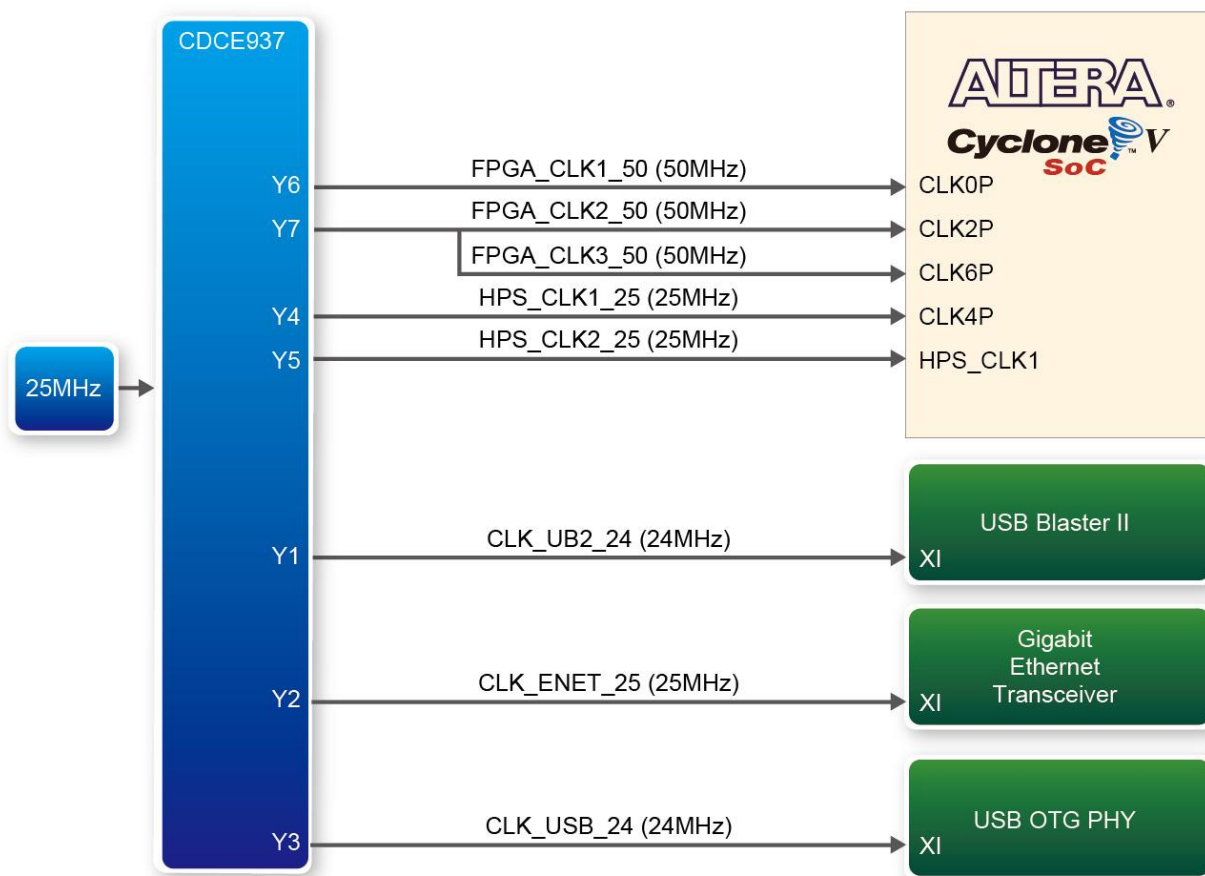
CDCE937

ALTERA.
Cyclone V
SoC

25MHz

Y6
FPGA_CLK1_50 (50MHz)
CLK0P

Y7
FPGA_CLK2_50 (50MHz)
CLK2P

FPGA_CLK3_50 (50MHz)
CLK6P

Y4
HPS_CLK1_25 (25MHz)
CLK4P

Y5
HPS_CLK2_25 (25MHz)
HPS_CLK1

Y1
CLK_UB2_24 (24MHz)
XI
USB Blaster II

Y2
CLK_ENET_25 (25MHz)
XI
Gigabit Ethernet Transceiver

Y3
CLK_USB_24 (24MHz)
XI
USB OTG PHY